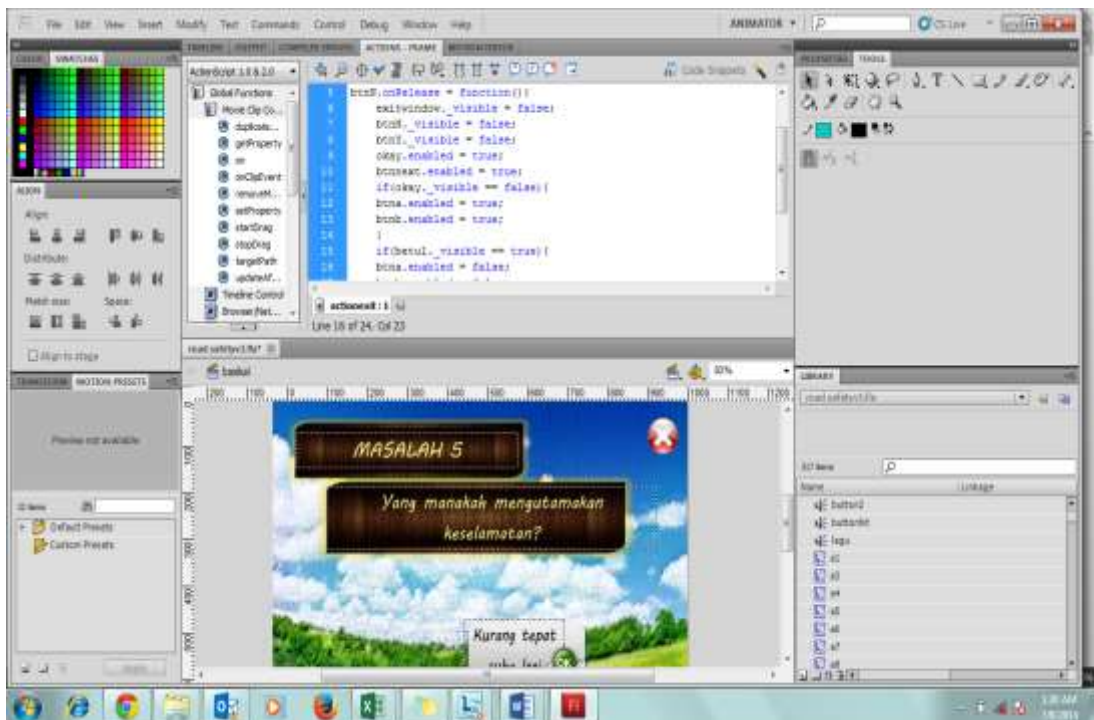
File Edit View Insert Modify Text Commands Control Debug Window Help

ANIMATOR ▾

CS Live

COLOR SWATCHES

ALIGN

Align:

Distribute:

Match size: Space:

Align to stage

TRANSFORM MOTION PRESETS

Preview not available

Default Presets

Custom Presets

TIMELINE OUTPUT COMPILER ERRORS ACTIONS - FRAME

ActionScript 1.0 & 2.0

Global Functions

Movie Clip Co...

duplicate...

getProperty

on

onClipEvent

removeM...

setProperty

startDrag

stopDrag

targetPath

updateAf...

Timeline Control

Browser/Net...

Code Snippets

btnF.onRelease = function(){
    exitwindow._visible = false;
    btnE._visible = false;
    btnF._visible = false;
    okay.enabled = true;
    btnreset.enabled = true;
    if(okay._visible == false){
    btna.enabled = true;
    btnb.enabled = true;
    }
    if(betul._visible == true){
    btna.enabled = false;

actionsexit : 1

Line 16 of 24, Col 23

road safetyv1.fla*

Scene 1

33%

MASALAH 5

Yang manakah mengutamakan keselamatan?

Kurang tepat

PROPERTIES TOOLS

LIBRARY

road safetyv1.fla

317 items

Name Linkage

button2

buttonbt

lagu

s1

s3

s4

s5

s6

s7

s8